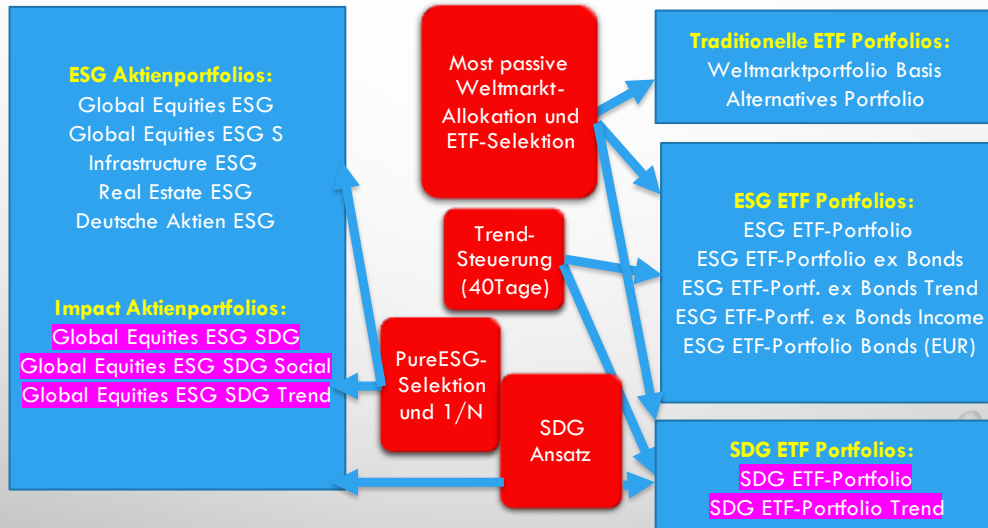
ESG Aktienportfolios:
Global Equities ESG
Global Equities ESG S
Infrastructure ESG
Real Estate ESG
Deutsche Aktien ESG

Impact Aktienportfolios:
Global Equities ESG SDG
Global Equities ESG SDG Social
Global Equities ESG SDG Trend

Most passive Weltmarkt-Allokation und ETF-Selektion

Trend-Steuerung (40Tage)

PureESG-Selektion und 1/N

SDG Ansatz

Traditionelle ETF Portfolios:
Weltmarktportfolio Basis
Alternatives Portfolio

ESG ETF Portfolios:
ESG ETF-Portfolio
ESG ETF-Portfolio ex Bonds
ESG ETF-Portf. ex Bonds Trend
ESG ETF-Portf. ex Bonds Income
ESG ETF-Portfolio Bonds (EUR)

SDG ETF Portfolios:
SDG ETF-Portfolio
SDG ETF-Portfolio Trend